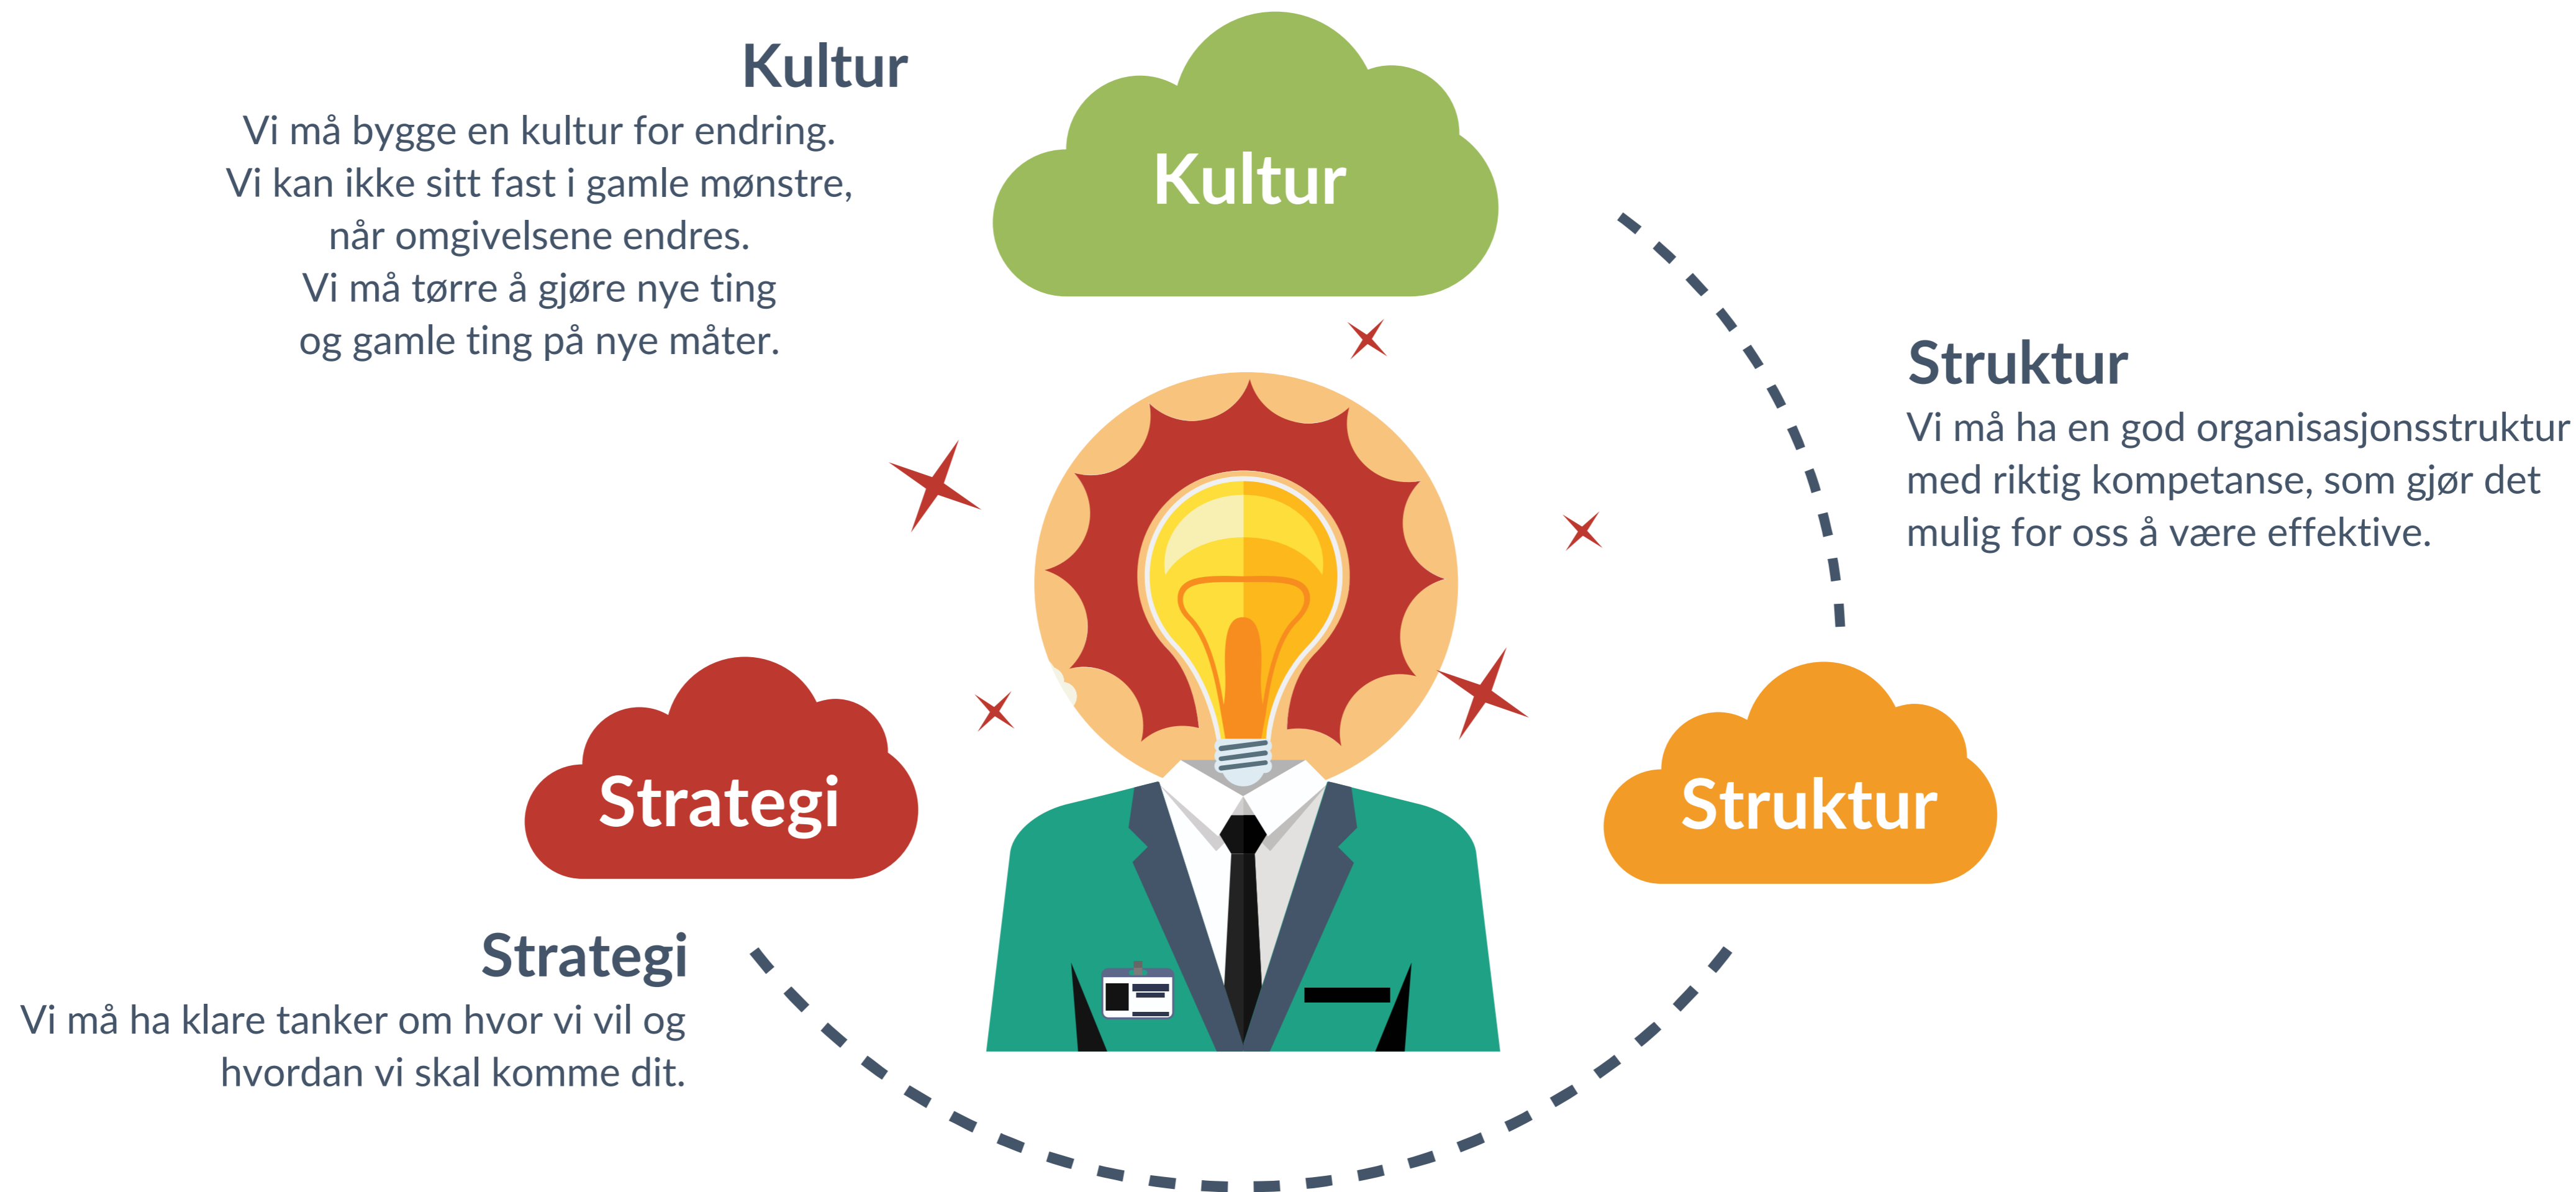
Kultur

Vi må bygge en kultur for endring.
Vi kan ikke sitt fast i gamle mønstre,
når omgivelsene endres.
Vi må tørre å gjøre nye ting
og gamle ting på nye måter.

Kultur

Struktur

Vi må ha en god organisasjonsstruktur med riktig kompetanse, som gjør det mulig for oss å være effektive.

Strategi

Struktur

Strategi

Vi må ha klare tanker om hvor vi vil og hvordan vi skal komme dit.